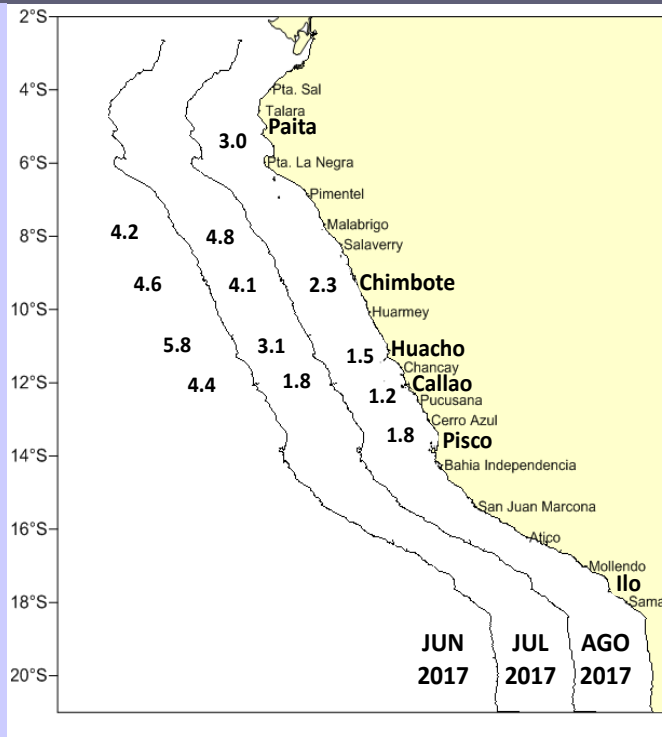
2°S
4°S
6°S
8°S
10°S
12°S
14°S
16°S
18°S
20°S

Pta. Sal
Talara
Paita
3.0
Pta. La Negra
Pimentel
Malabrigo
Salaverry
4.2
4.8
4.6
4.1
2.3
Chimbote
Huarmey
5.8
3.1
1.5
Huacho
Chancay
4.4
1.8
1.2
Callao
Pucusana
Cerro Azul
1.8
Pisco
Bahia Independencia
San Juan Marcona
Atico
Mollendo
Ilo
Sama

JUN 2017
JUL 2017
AGO 2017